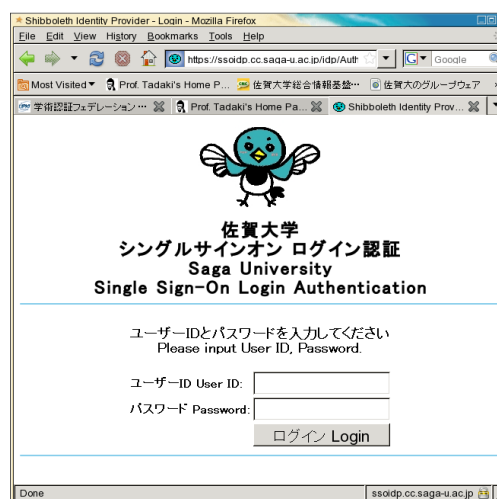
Shibboleth Identity Provider - Login - Mozilla Firefox
File Edit View History Bookmarks Tools Help
https://ssoidp.cc.saga-u.ac.jp/idp/Auth
Google
Most Visited▼ Prof. Tadaki's Home P... 佐賀大学総合情報基盤... 佐賀大のグループウェア
学術認証フェデレーション··· Prof. Tadaki's Home Pa... Shibboleth Identity Prov...

佐賀大学
シングルサインオン ログイン認証
Saga University
Single Sign-On Login Authentication

ユーザーIDとパスワードを入力してください
Please input User ID, Password.

ユーザーID User ID:
パスワード Password:
ログイン Login

Done
ssoidp.cc.saga-u.ac.jp